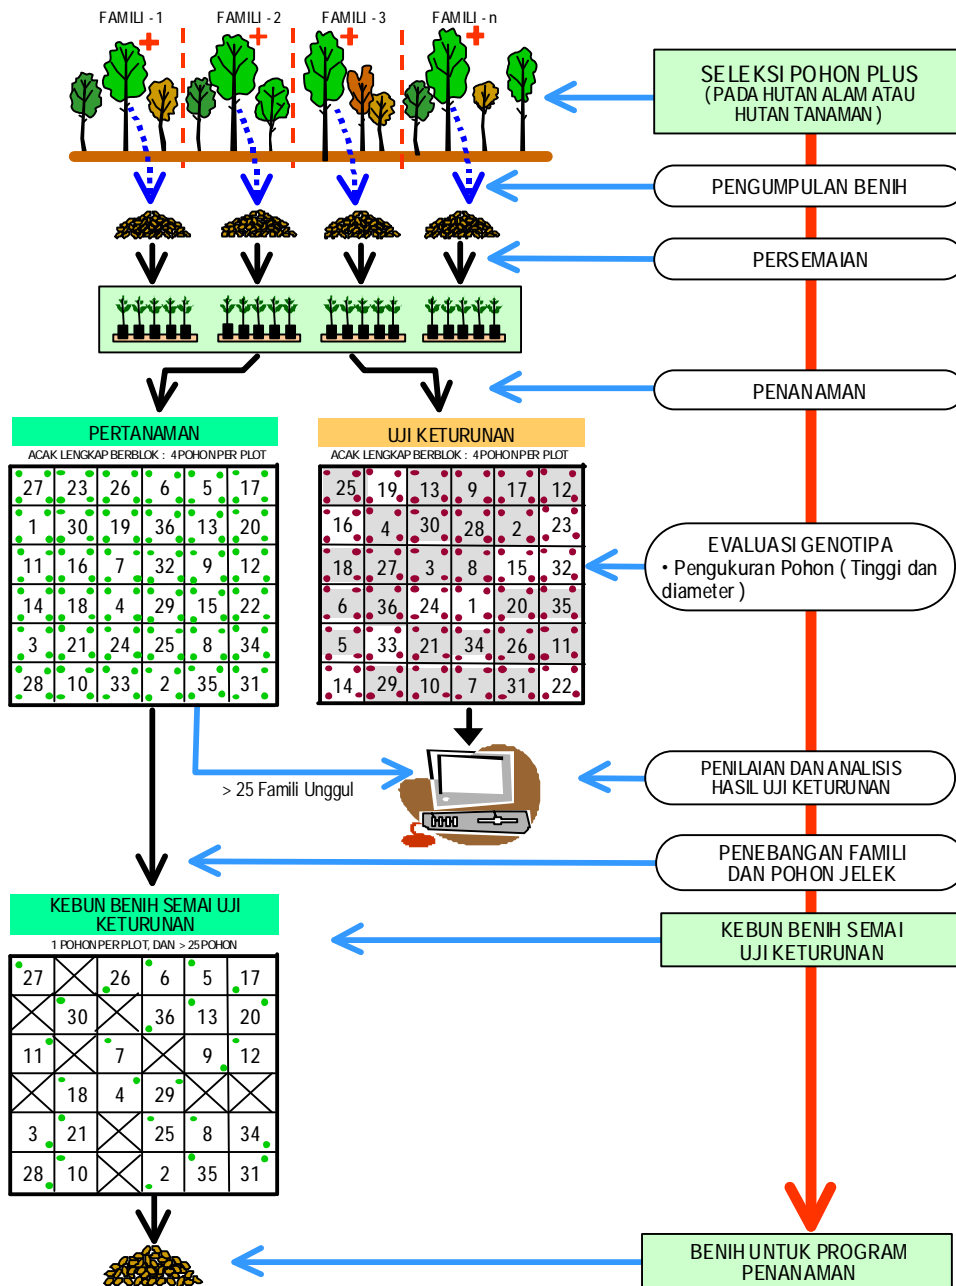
FAMILI - 1
FAMILI - 2
FAMILI - 3
FAMILI - n

SELEKSI POHON PLUS
(PADA HUTAN ALAM ATAU HUTAN TANAMAN)

PENGUMPULAN BENIH

PERSEMAIAN

PENANAMAN

PERTANAMAN
ACAK LENGKAP BERBLOK : 4 POHON PER PLOT

| 27 | 23 | 26 | 6 | 5 | 17 |
|---|---|---|---|---|---|
| 1 | 30 | 19 | 36 | 13 | 20 |
| 11 | 16 | 7 | 32 | 9 | 12 |
| 14 | 18 | 4 | 29 | 15 | 22 |
| 3 | 21 | 24 | 25 | 8 | 34 |
| 28 | 10 | 33 | 2 | 35 | 31 |

UJI KETURUNAN
ACAK LENGKAP BERBLOK : 4 POHON PER PLOT

| 25 | 19 | 13 | 9 | 17 | 12 |
|---|---|---|---|---|---|
| 16 | 4 | 30 | 28 | 2 | 23 |
| 18 | 27 | 3 | 8 | 15 | 32 |
| 6 | 36 | 24 | 1 | 20 | 35 |
| 5 | 33 | 21 | 34 | 26 | 11 |
| 14 | 29 | 10 | 7 | 31 | 22 |

EVALUASI GENOTIPA
• Pengukuran Pohon ( Tinggi dan diameter )

> 25 Famili Unggul

PENILAIAN DAN ANALISIS HASIL UJI KETURUNAN

PENEBANGAN FAMILI DAN POHON JELEK

KEBUN BENIH SEMAI UJI KETURUNAN
1 POHON PER PLOT, DAN > 25 POHON

| 27 | | 26 | 6 | 5 | 17 |
|---|---|---|---|---|---|
| | 30 | | 36 | 13 | 20 |
| 11 | | 7 | | 9 | 12 |
| | 18 | 4 | 29 | | |
| 3 | 21 | | 25 | 8 | 34 |
| 28 | 10 | | 2 | 35 | 31 |

KEBUN BENIH SEMAI UJI KETURUNAN

BENIH UNTUK PROGRAM PENANAMAN